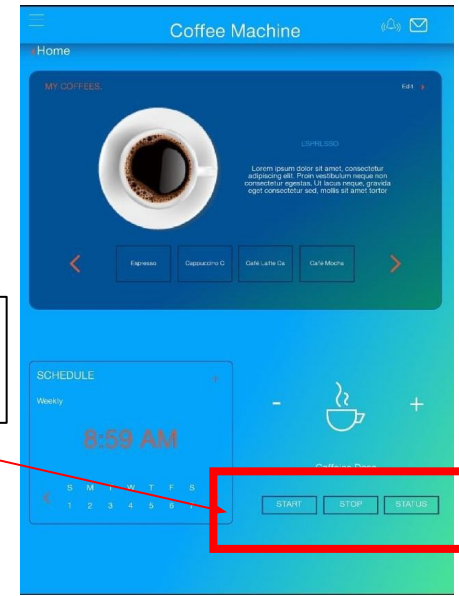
Coffee Machine

Home

MY COFFEES.

Edit

ESPRESSO

Lorem ipsum dolor sit amet, consectetur adipiscing elit. Proin vestibulum neque non consectetur egestas. Ut lacus neque, gravida eget consectetur sed, mollis sit amet tortor

<

Espresso

Cappuccino C

Cafe Latte Ca

Cafe Mocha

>

SCHEDULE

+

Weekly

8:59 AM

<

S M T W T F S

1 2 3 4 5 6 7

-

+

Caffeine Dose

START

STOP

STATUS